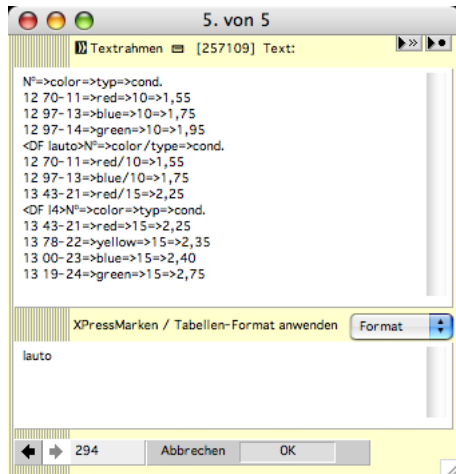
5. von 5

Textrahmen [257109] Text:

N°=>color=>typ=>cond.
12 70-11=>red=>10=>1,55
12 97-13=>blue=>10=>1,75
12 97-14=>green=>10=>1,95
<DF lauto>N°=>color/type=>cond.
12 70-11=>red/10=>1,55
12 97-13=>blue/10=>1,75
13 43-21=>red/15=>2,25
<DF l4>N°=>color=>typ=>cond.
13 43-21=>red=>15=>2,25
13 78-22=>yellow=>15=>2,35
13 00-23=>blue=>15=>2,40
13 19-24=>green=>15=>2,75

XPressMarken / Tabellen-Format anwenden
Format

lauto

294
Abbrechen
OK